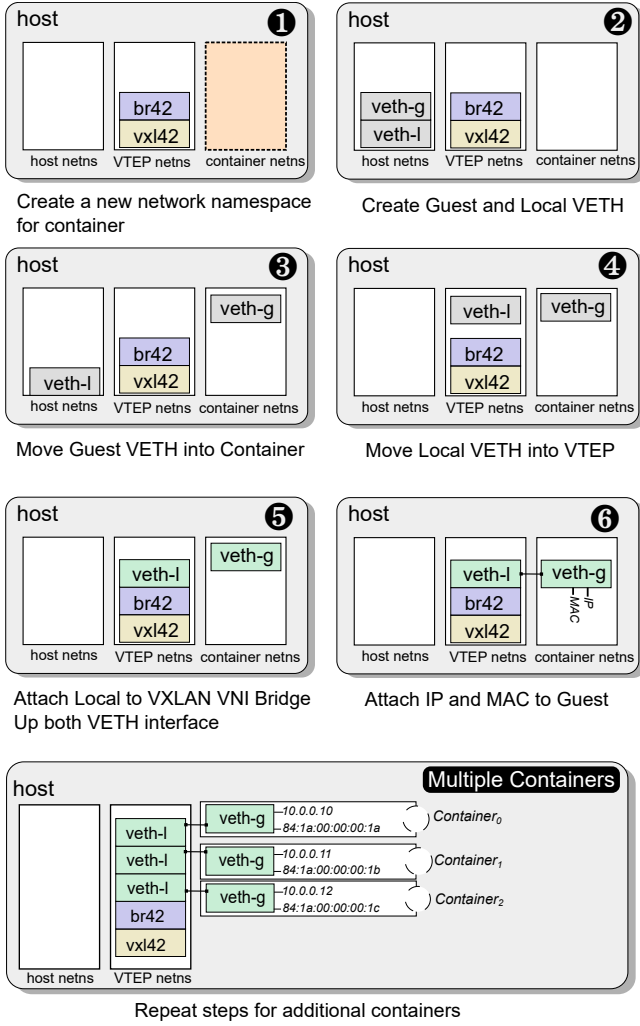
host ❶
br42
vxl42
host netns VTEP netns container netns

Create a new network namespace for container

host ❷
veth-g
veth-l
br42
vxl42
host netns VTEP netns container netns

Create Guest and Local VETH

host ❸
veth-g
br42
vxl42
veth-l
host netns VTEP netns container netns

Move Guest VETH into Container

host ❹
veth-l
veth-g
br42
vxl42
host netns VTEP netns container netns

Move Local VETH into VTEP

host ❺
veth-g
veth-l
br42
vxl42
host netns VTEP netns container netns

Attach Local to VXLAN VNI Bridge
Up both VETH interface

host ❻
veth-l
veth-g
IP
MAC
br42
vxl42
host netns VTEP netns container netns

Attach IP and MAC to Guest

host
Multiple Containers
veth-l
veth-g
10.0.0.10
84:1a:00:00:00:1a
$Container_0$
veth-l
veth-g
10.0.0.11
84:1a:00:00:00:1b
$Container_1$
veth-l
veth-g
10.0.0.12
84:1a:00:00:00:1c
$Container_2$
br42
vxl42
host netns VTEP netns

Repeat steps for additional containers